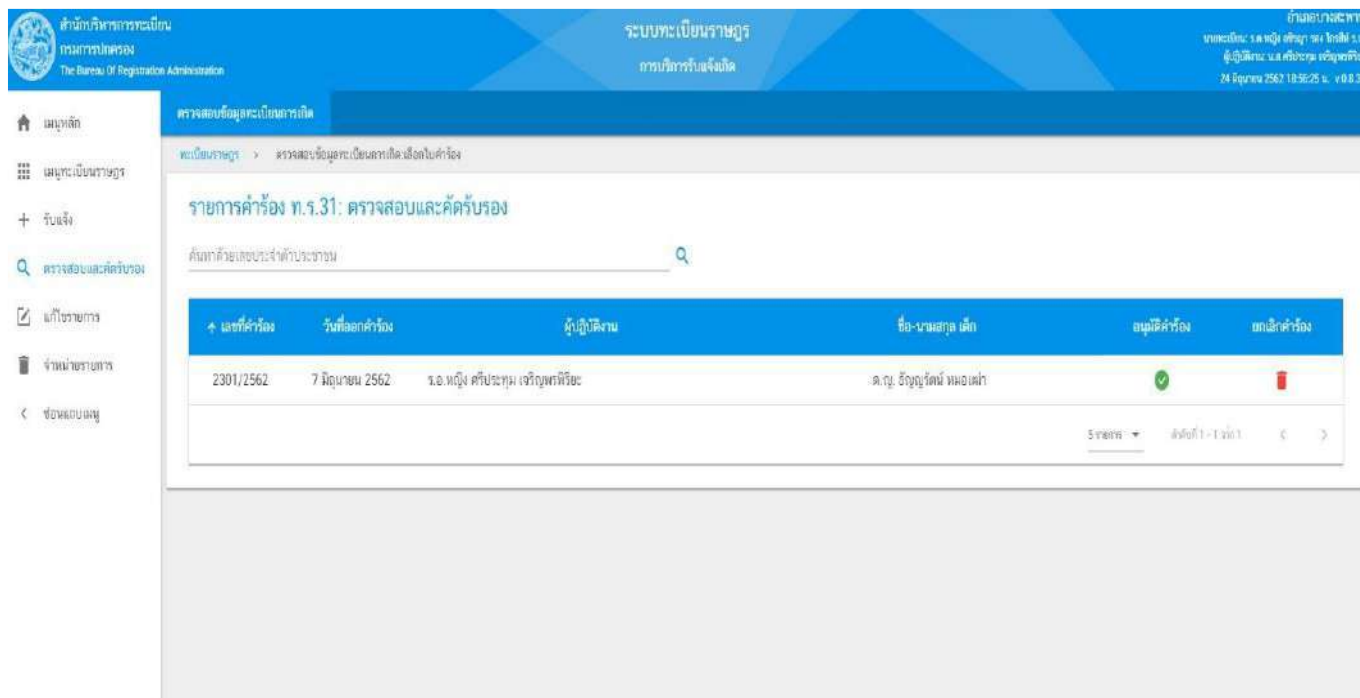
สำนักบริหารการทะเบียน
กรมการปกครอง
The Bureau Of Registration Administration

ระบบทะเบียนราษฎร
การบริการรับแจ้งเกิด

อำเภอบางละพาง
นายทะเบียน: ร.ต.หญิง ศรีประทุม เจริญพรพิริยะ
ผู้ปฏิบัติงาน: น.ส.ศรีประทุม เจริญพรพิริยะ
24 มิถุนายน 2562 18:56:25 น. v0.8.3

เมนูหลัก
เมนูทะเบียนราษฎร
+ รับแจ้ง
ตรวจสอบและคัดรับรอง
แก้ไขรายการ
จำหน่ายรายการ
ซ่อนแถบเมนู

ตรวจสอบข้อมูลทะเบียนการเกิด

ทะเบียนราษฎร > ตรวจสอบข้อมูลทะเบียนการเกิด เลือกใบคำร้อง

รายการคำร้อง ท.ร.31: ตรวจสอบและคัดรับรอง

ค้นหาด้วยเลขประจำตัวประชาชน

| ↑ เลขที่คำร้อง | วันที่ออกคำร้อง | ผู้ปฏิบัติงาน | ชื่อ-นามสกุล เด็ก | อนุมัติคำร้อง | ยกเลิกคำร้อง |
|---|---|---|---|---|---|
| 2301/2562 | 7 มิถุนายน 2562 | ร.อ.หญิง ศรีประทุม เจริญพรพิริยะ | ด.ญ. ธัญญรัตน์ หมอเฒ่า | | |

5 รายการ ▾ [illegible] 1 - 1 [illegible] 1 < >